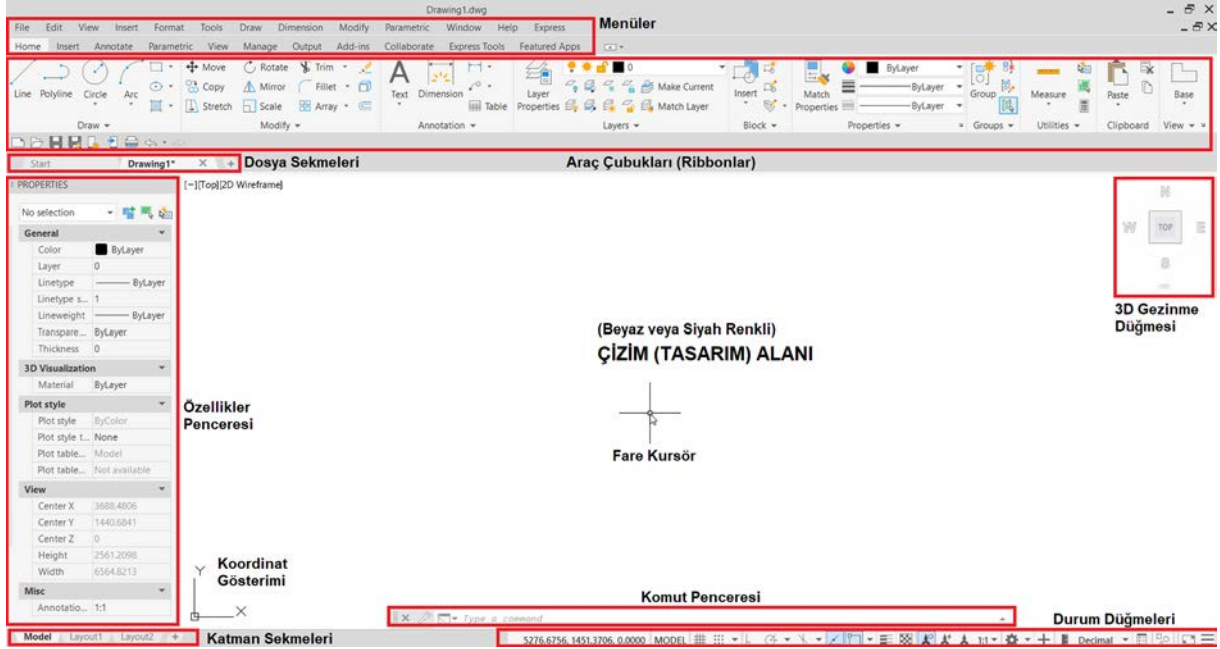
Drawing1.dwg

File Edit View Insert Format Tools Draw Dimension Modify Parametric Window Help Express

Menüler

Home Insert Annotate Parametric View Manage Output Add-ins Collaborate Express Tools Featured Apps

Line Polyline Circle Arc

Draw

Move Rotate Trim Copy Mirror Fillet Stretch Scale Array

Modify

Text Dimension Table

Annotation

Layer Properties Make Current Match Layer

Layers

Insert

Block

Match Properties ByLayer ByLayer ByLayer

Properties

Group

Groups

Measure

Utilities

Paste

Clipboard

Base

View

Start Drawing1* × +

Dosya Sekmeleri

Araç Çubukları (Ribbonlar)

PROPERTIES

No selection

General

| Color | ByLayer |
|---|---|
| Layer | 0 |
| Linetype | ByLayer |
| Linetype s... | 1 |
| Lineweight | ByLayer |
| Transpare... | ByLayer |
| Thickness | 0 |

3D Visualization

| Material | ByLayer |
|---|---|

Plot style

| Plot style | ByColor |
|---|---|
| Plot style t... | None |
| Plot table... | Model |
| Plot table... | Not available |

View

| Center X | 3688.4806 |
|---|---|
| Center Y | 1440.6841 |
| Center Z | 0 |
| Height | 2561.2098 |
| Width | 6564.8213 |

Misc

| Annotatio... | 1:1 |
|---|---|

[−][Top][2D Wireframe]

Özellikler Penceresi

N W TOP E S

3D Gezinme Düğmesi

(Beyaz veya Siyah Renkli)

ÇİZİM (TASARIM) ALANI

Fare Kursör

Y

Koordinat Gösterimi

Komut Penceresi

Type a command

Durum Düğmeleri

Model Layout1 Layout2 +

Katman Sekmeleri

5276.6756, 1451.3706, 0.0000 MODEL 1:1 Decimal